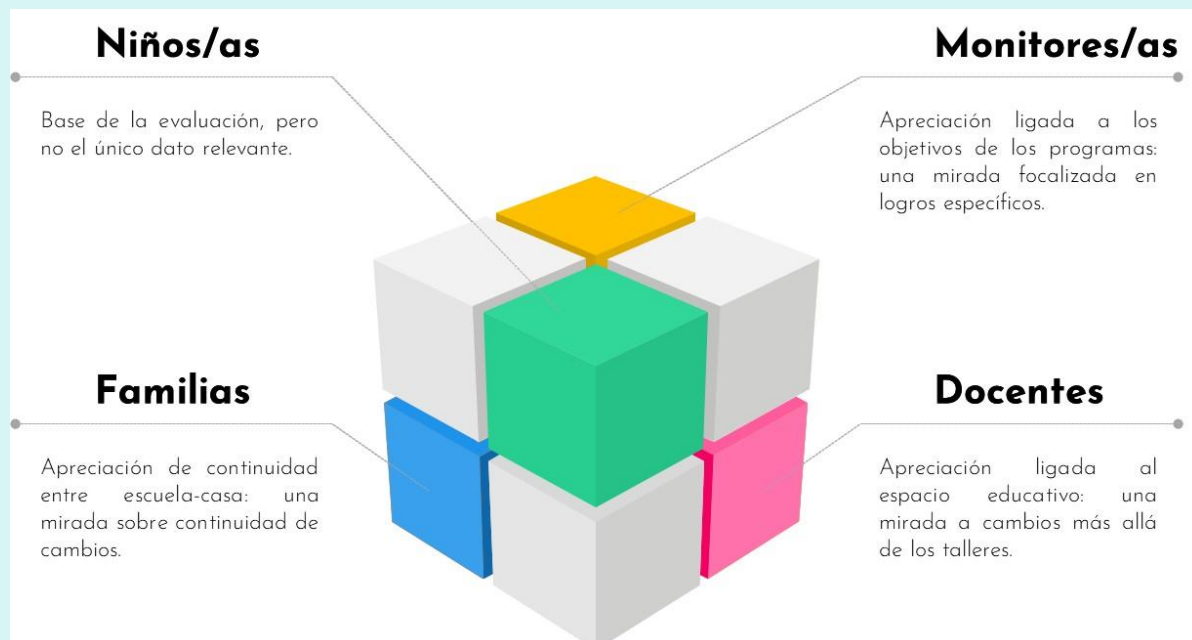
Niños/as

Base de la evaluación, pero no el único dato relevante.

Monitores/as

Apreciación ligada a los objetivos de los programas: una mirada focalizada en logros específicos.

Familias

Apreciación de continuidad entre escuela-casa: una mirada sobre continuidad de cambios.

Docentes

Apreciación ligada al espacio educativo: una mirada a cambios más allá de los talleres.